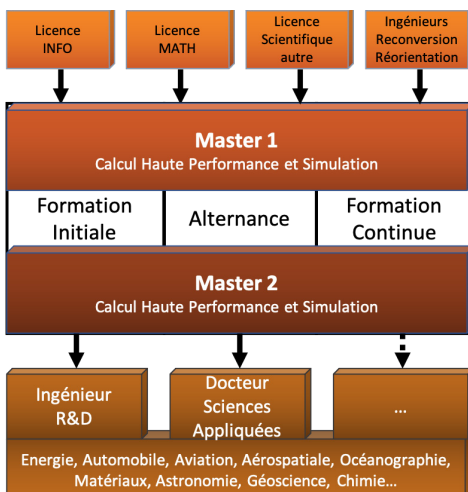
Licence INFO

Licence MATH

Licence Scientifique autre

Ingénieurs Reconversion Réorientation

Master 1
Calcul Haute Performance et Simulation

Formation Initiale

Alternance

Formation Continue

Master 2
Calcul Haute Performance et Simulation

Ingénieur R&D

Docteur Sciences Appliquées

...

Energie, Automobile, Aviation, Aérospatiale, Océanographie, Matériaux, Astronomie, Géoscience, Chimie...